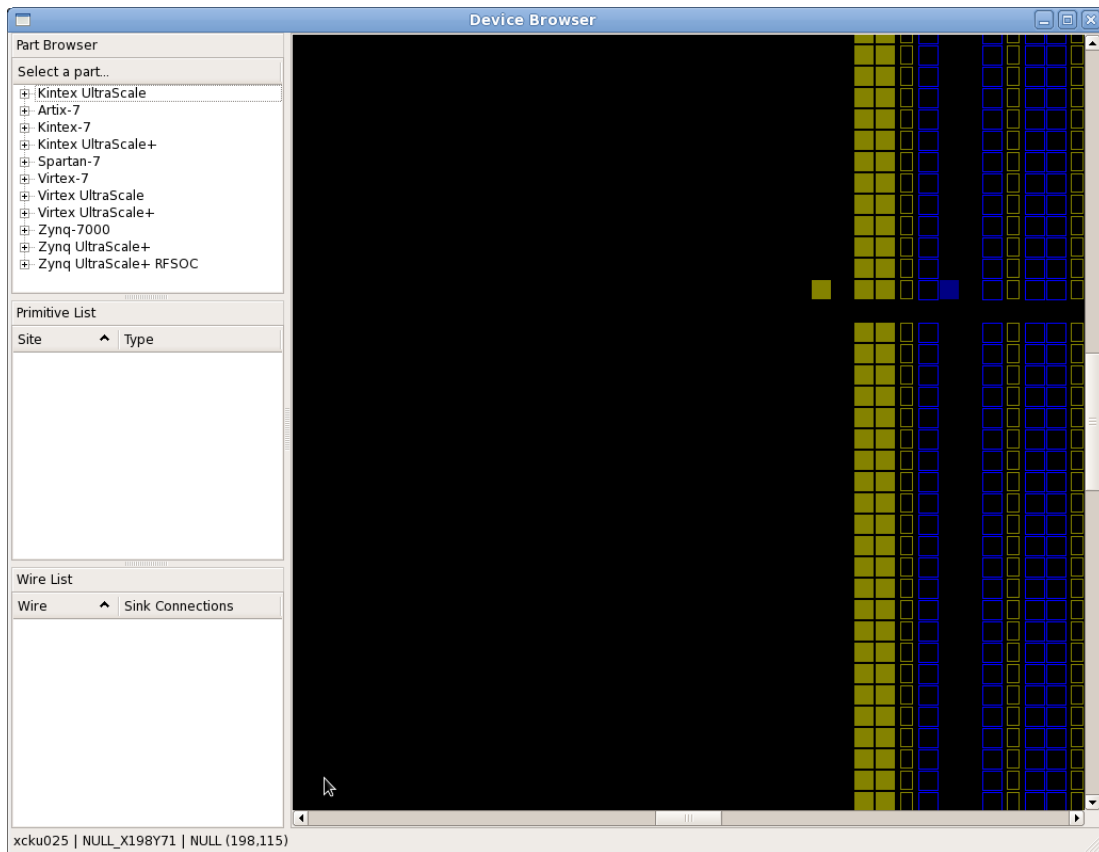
Device Browser

Part Browser

Select a part...

Kintex UltraScale
Artix-7
Kintex-7
Kintex UltraScale+
Spartan-7
Virtex-7
Virtex UltraScale
Virtex UltraScale+
Zynq-7000
Zynq UltraScale+
Zynq UltraScale+ RFSOC

Primitive List

| Site | Type |
|---|---|

Wire List

| Wire | Sink Connections |
|---|---|

xcku025 | NULL_X198Y71 | NULL (198,115)